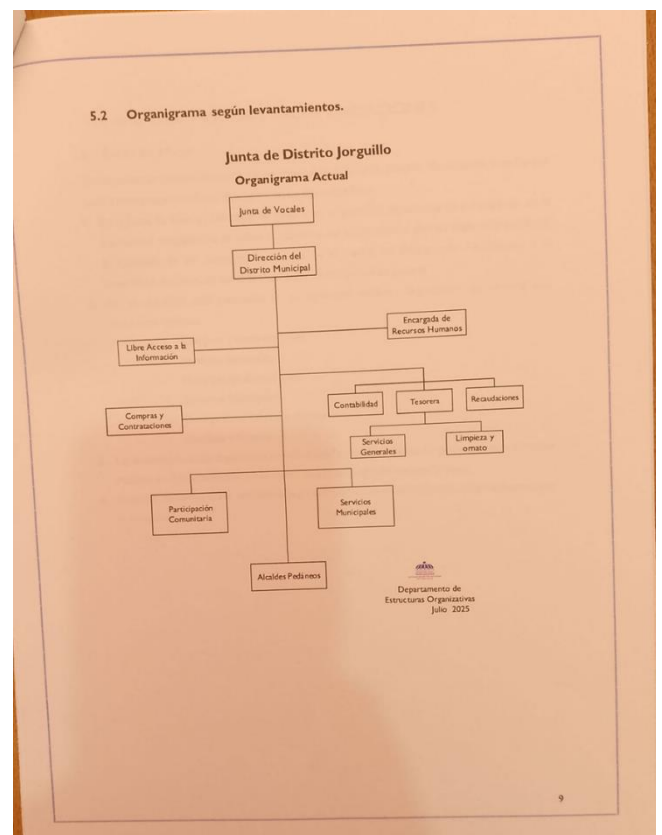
5.2 Organigrama según levantamientos.

Junta de Distrito Jorguillo

Organigrama Actual

Junta de Vocales

Dirección del Distrito Municipal

Encargada de Recursos Humanos

Libre Acceso a la Información

Contabilidad

Tesorera

Recaudaciones

Compras y Contrataciones

Servicios Generales

Limpieza y ornato

Participación Comunitaria

Servicios Municipales

Alcaldes Pedáneos

Departamento de Estructuras Organizativas Julio 2025

9